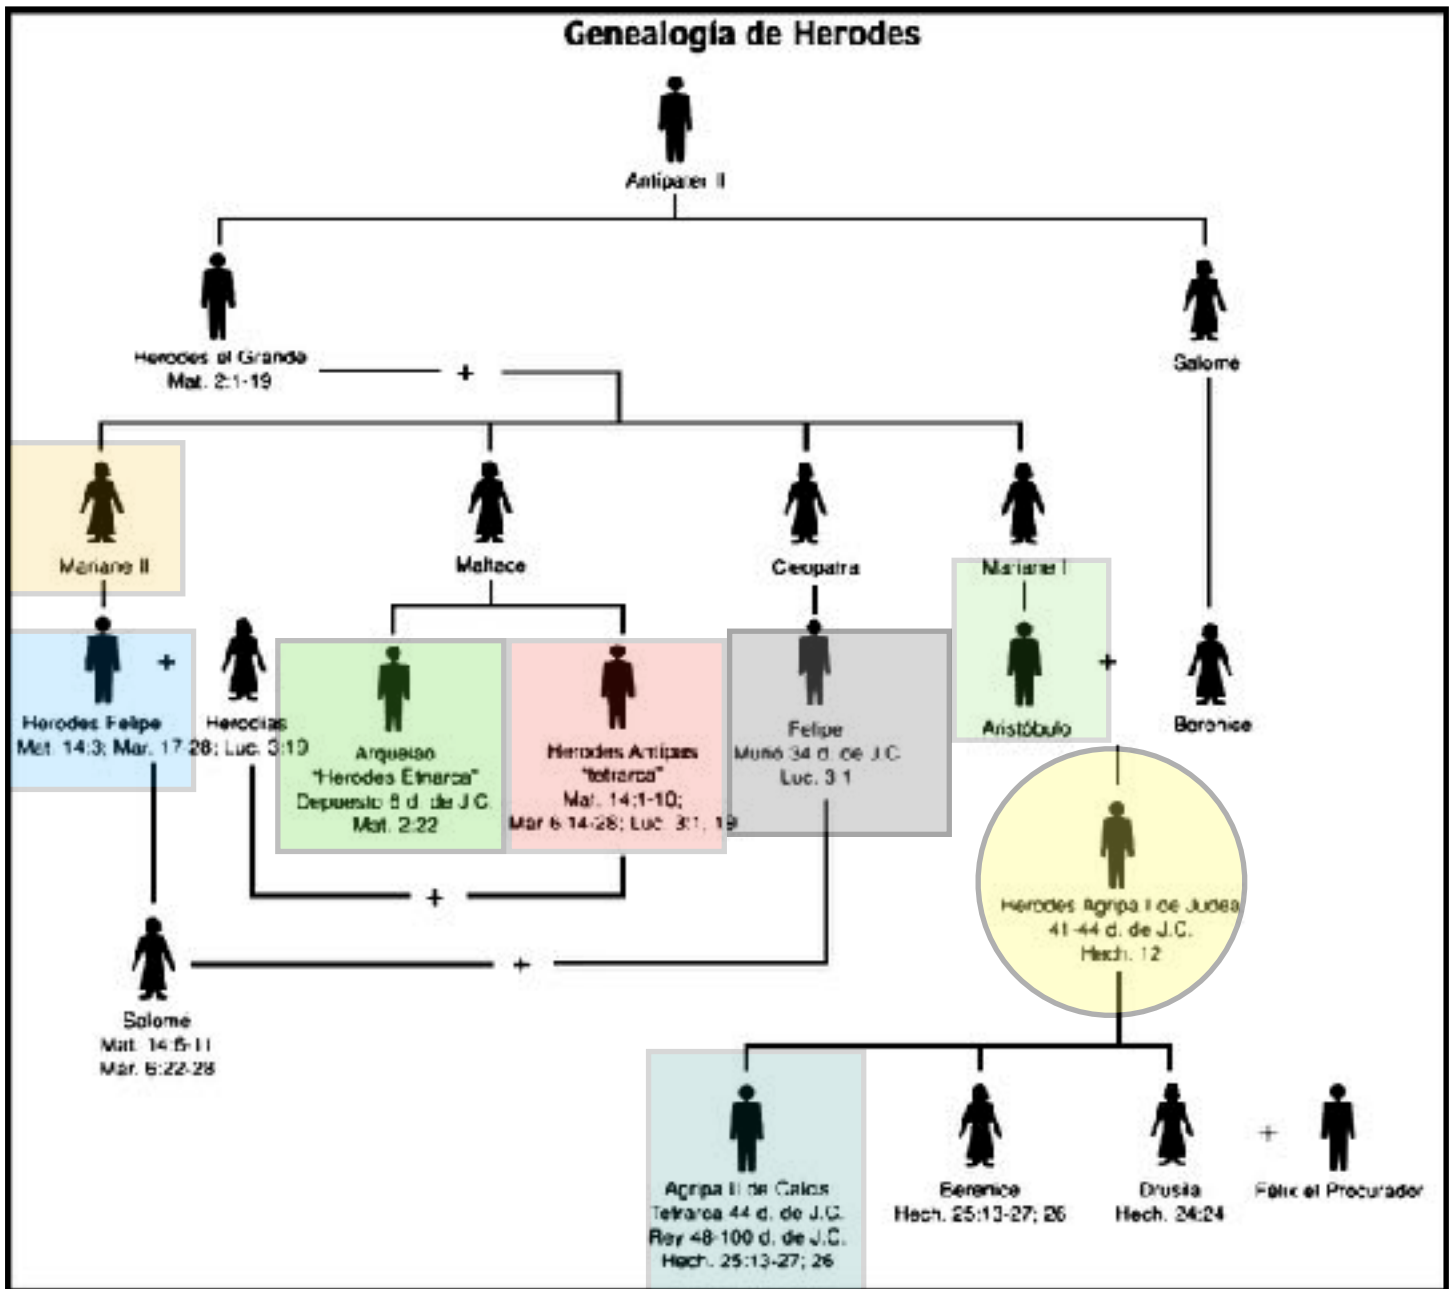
Genealogía de Herodes

Antipater II

Herodes el Grande
Mat. 2:1-19

+

Salome

Mariane II

Maltace

Cleopatra

Mariane I

Herodes Felipe
Mat. 14:3; Mar. 17:28; Luc. 3:19

+

Herodias

Arquelao
"Herodes Etnarca"
Depuesto 6 d. de J.C.
Mat. 2:22

Herodes Antipas
"tetrarca"
Mat. 14:1-10;
Mar 6:14-28; Luc. 3:1, 19

Felipe
Murió 34 d. de J.C.
Luc. 3:1

Aristóbulo

+

Berenice

+

+

Herodes Agripa I de Judea
41-44 d. de J.C.
Hech. 12

Salome
Mat. 14:6-11
Mar. 6:22-28

Agripa II de Calcis
Tetrarca 44 d. de J.C.
Rey 48-100 d. de J.C.
Hech. 25:13-27; 26

Berenice
Hech. 25:13-27; 26

Drusila
Hech. 24:24

+

Félix el Procurador